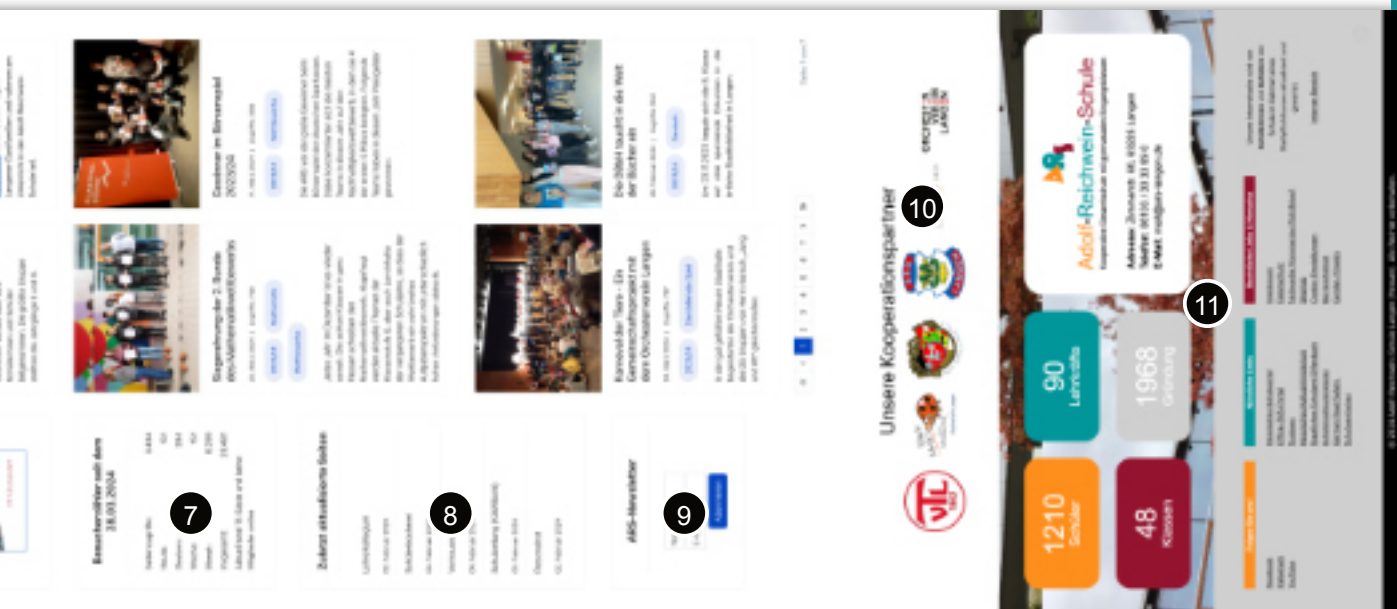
7

8

9

10

11

Besucherzähler seit dem 28.03.2024

Zuletzt aktualisierte Seiten

ARS-Newsletter

Abonnieren

Begegnung der 2. Bands des Wettbewerbs Kinderhilfe

Gewinner im Simsenspiel 2023/24

Karneval der Tiere - Ein Gemeinschaftsprojekt mit dem Orchesterverein Langen

Die SV-Band tauchte in die Welt der Bücher ein

Unsere Kooperationspartner

1210 Schüler

90 Lehrkräfte

48 Klassen

1968 Gründung

Adolf-Reichwein-Schule

Adresse:
Telefon:
E-Mail: